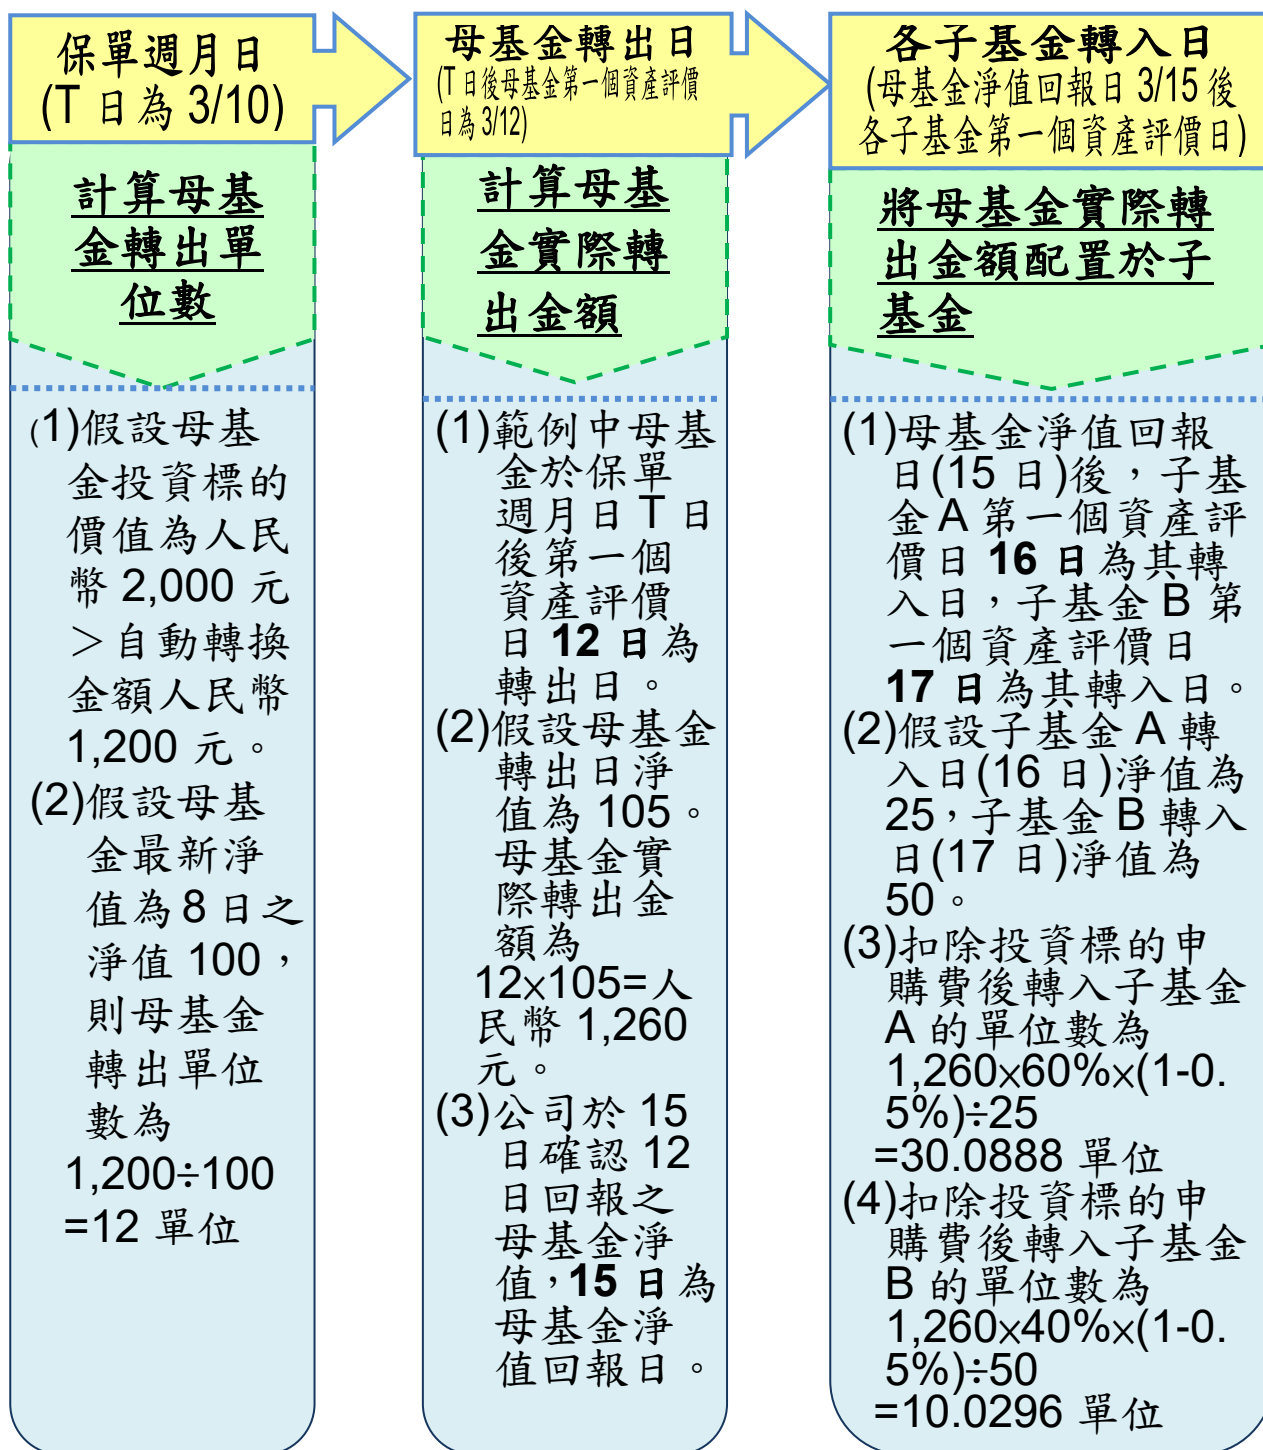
保單週月日
(T 日為 3/10)

計算母基金轉出單位數

(1)假設母基金投資標的價值為人民幣 2,000 元＞自動轉換金額人民幣 1,200 元。
(2)假設母基金最新淨值為 8 日之淨值 100，則母基金轉出單位數為 1,200÷100 =12 單位

母基金轉出日
(T 日後母基金第一個資產評價日為 3/12)

計算母基金實際轉出金額

(1)範例中母基金於保單週月日 T 日後第一個資產評價日 12 日為轉出日。
(2)假設母基金轉出日淨值為 105。母基金實際轉出金額為 12×105=人民幣 1,260 元。
(3)公司於 15 日確認 12 日回報之母基金淨值，15 日為母基金淨值回報日。

各子基金轉入日
(母基金淨值回報日 3/15 後各子基金第一個資產評價日)

將母基金實際轉出金額配置於子基金

(1)母基金淨值回報日(15 日)後，子基金 A 第一個資產評價日 16 日為其轉入日，子基金 B 第一個資產評價日 17 日為其轉入日。
(2)假設子基金 A 轉入日(16 日)淨值為 25，子基金 B 轉入日(17 日)淨值為 50。
(3)扣除投資標的申購費後轉入子基金 A 的單位數為 1,260×60%×(1-0.5%)÷25 =30.0888 單位
(4)扣除投資標的申購費後轉入子基金 B 的單位數為 1,260×40%×(1-0.5%)÷50 =10.0296 單位